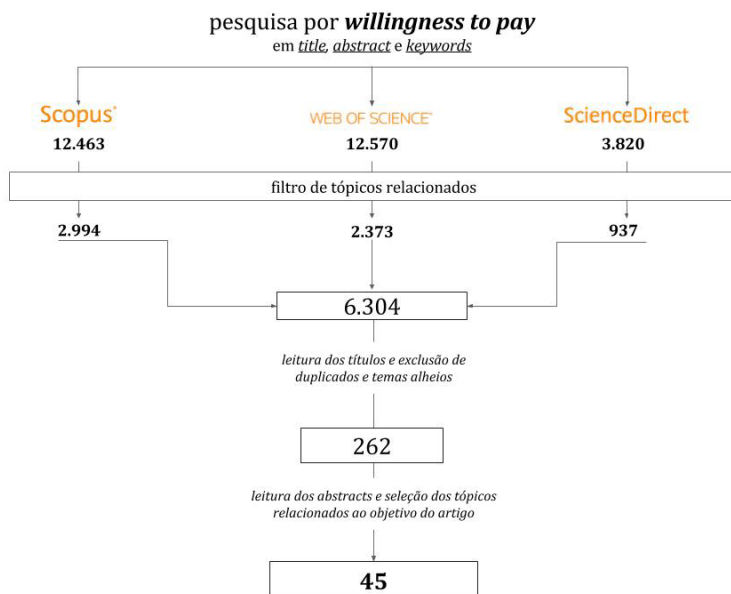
pesquisa por ***willingness to pay***
em *title*, *abstract* e *keywords*

Scopus®
12.463

WEB OF SCIENCE™
12.570

ScienceDirect
3.820

filtro de tópicos relacionados

2.994

2.373

937

6.304

*leitura dos títulos e exclusão de duplicados e temas alheios*

262

*leitura dos abstracts e seleção dos tópicos relacionados ao objetivo do artigo*

45